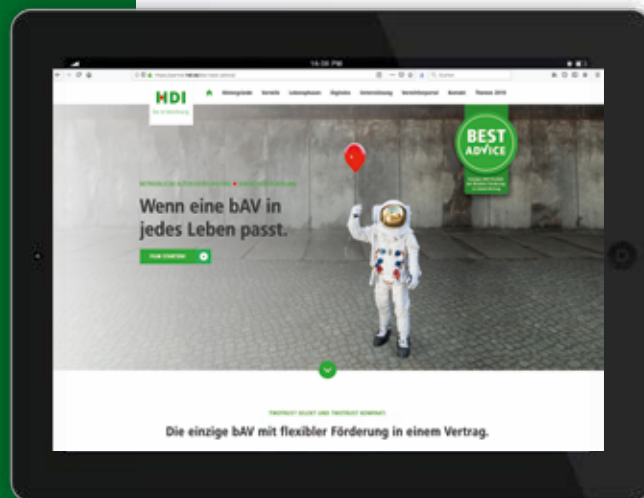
14:08 PM

HDI

Hintergründe Vorteile Lebensphasen Digitales Unterstützung Vermittlerportal Kontakt Themen 2019

BEST ADVICE

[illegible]

Wenn eine bAV in jedes Leben passt.

ZUM STARTEN

TWOTRUST SELECT UND TWOTRUST KOMPAKT

Die einzige bAV mit flexibler Förderung in einem Vertrag.